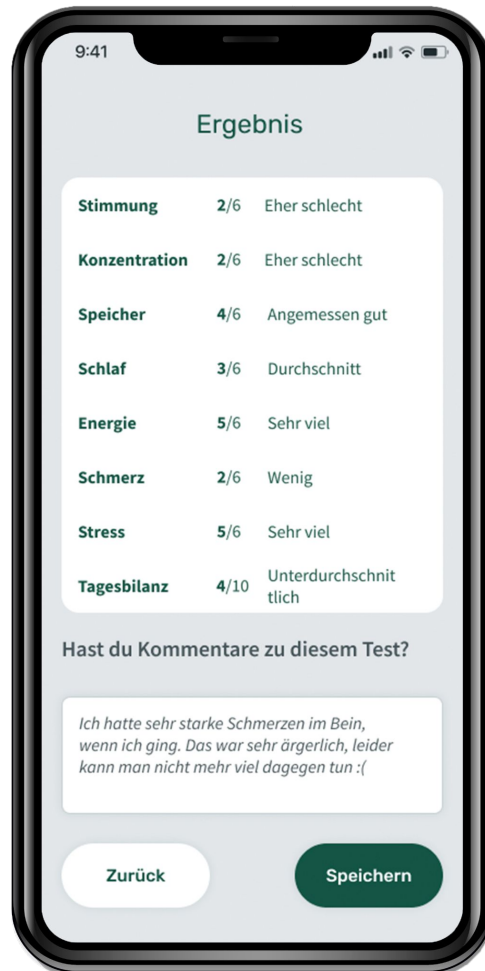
9:41

Ergebnis

| | | |
|---|---|---|
| Stimmung | 2/6 | Eher schlecht |
| Konzentration | 2/6 | Eher schlecht |
| Speicher | 4/6 | Angemessen gut |
| Schlaf | 3/6 | Durchschnitt |
| Energie | 5/6 | Sehr viel |
| Schmerz | 2/6 | Wenig |
| Stress | 5/6 | Sehr viel |
| Tagesbilanz | 4/10 | Unterdurchschnittlich |

Hast du Kommentare zu diesem Test?

Ich hatte sehr starke Schmerzen im Bein, wenn ich ging. Das war sehr ärgerlich, leider kann man nicht mehr viel dagegen tun :(

Zurück

Speichern